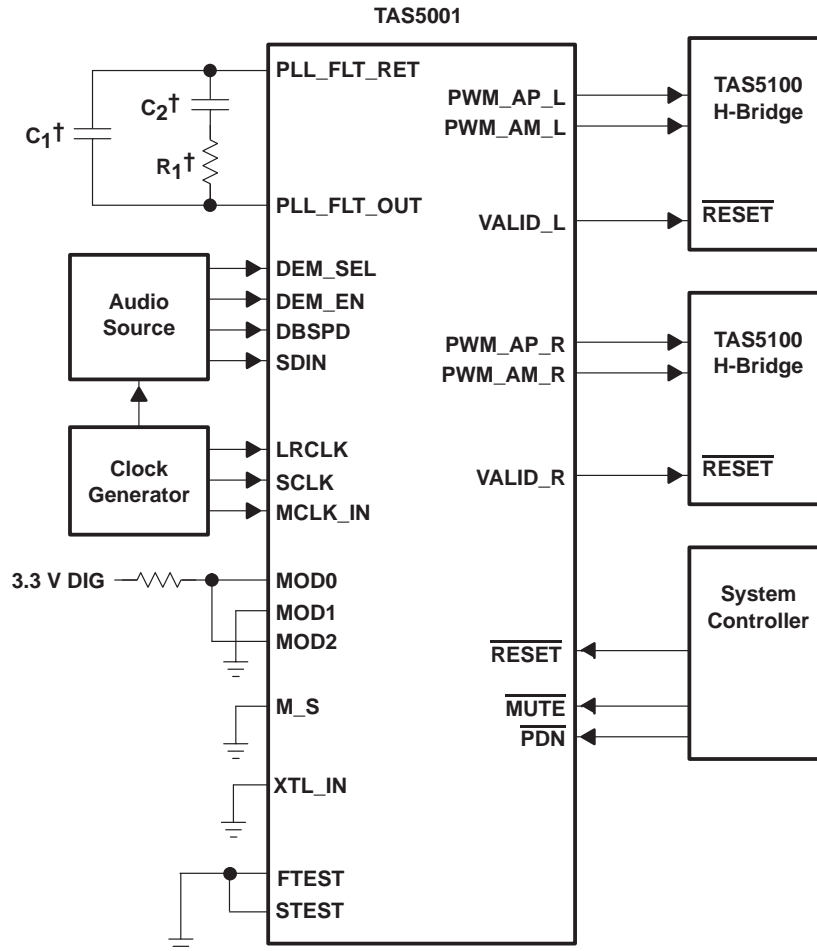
TAS5001

$C_1$†

$C_2$†

$R_1$†

PLL_FLT_RET

PLL_FLT_OUT

Audio Source

DEM_SEL

DEM_EN

DBSPD

SDIN

Clock Generator

LRCLK

SCLK

MCLK_IN

3.3 V DIG

MOD0

MOD1

MOD2

M_S

XTL_IN

FTEST

STEST

PWM_AP_L

PWM_AM_L

VALID_L

PWM_AP_R

PWM_AM_R

VALID_R

$\overline{RESET}$

$\overline{MUTE}$

$\overline{PDN}$

TAS5100 H-Bridge

$\overline{RESET}$

TAS5100 H-Bridge

$\overline{RESET}$

System Controller